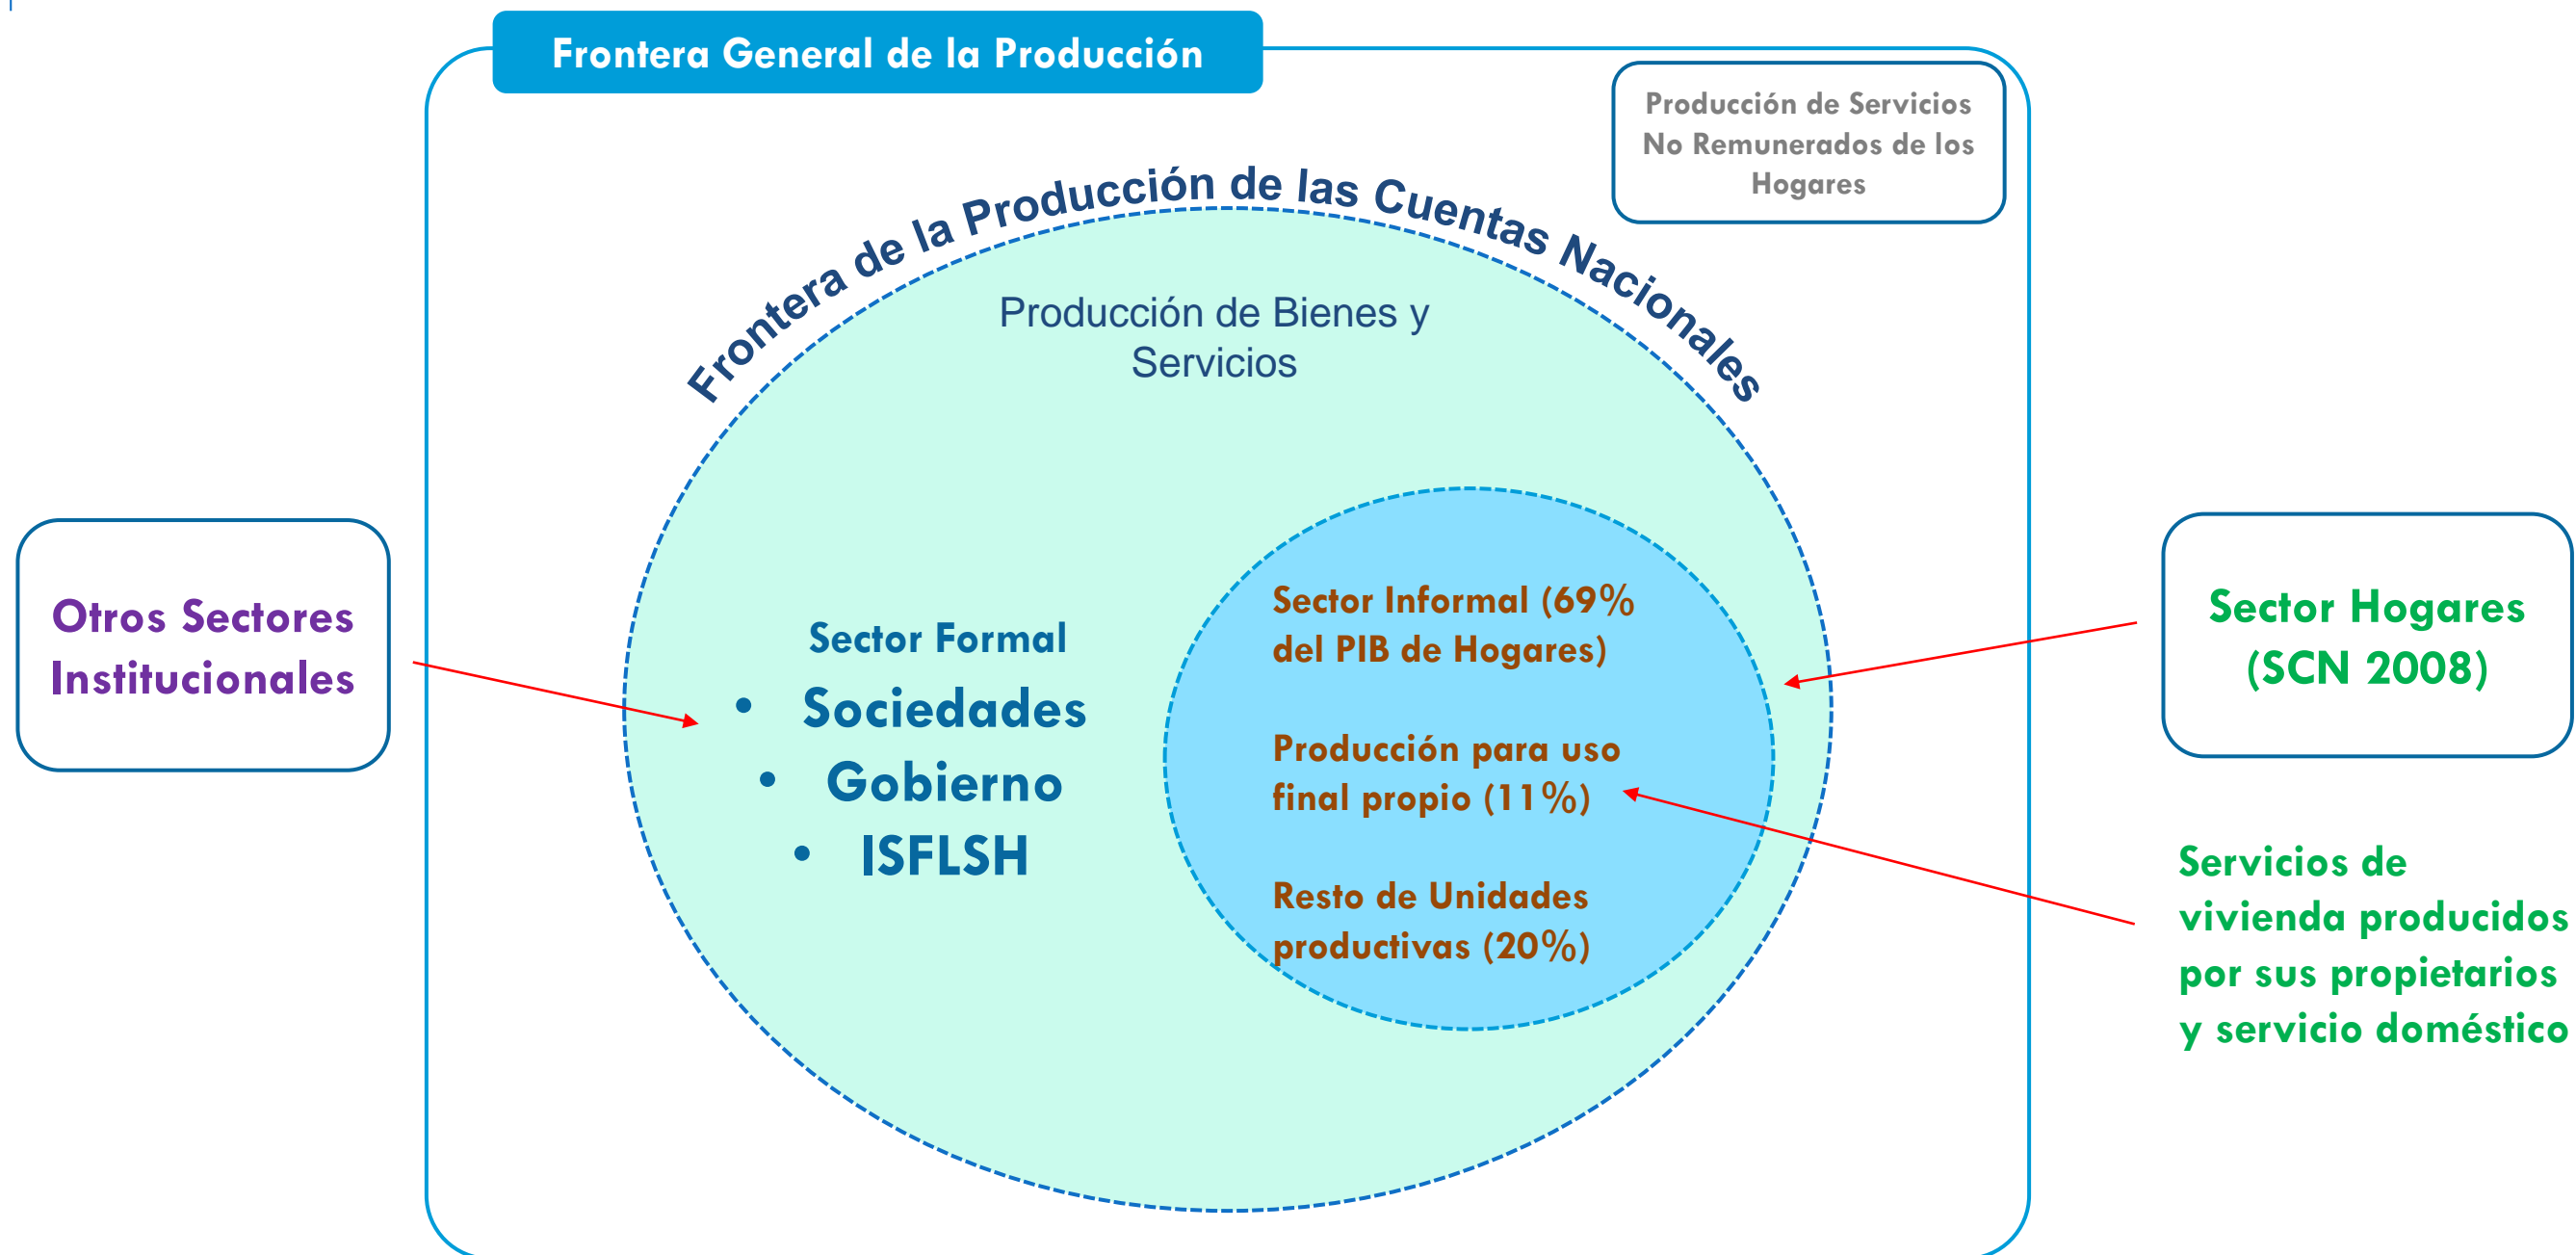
Frontera General de la Producción

Producción de Servicios No Remunerados de los Hogares

Frontera de la Producción de las Cuentas Nacionales

Producción de Bienes y Servicios

Otros Sectores Institucionales

Sector Formal
• Sociedades
• Gobierno
• ISFLSH

Sector Informal (69% del PIB de Hogares)

Producción para uso final propio (11%)

Resto de Unidades productivas (20%)

Sector Hogares (SCN 2008)

Servicios de vivienda producidos por sus propietarios y servicio doméstico